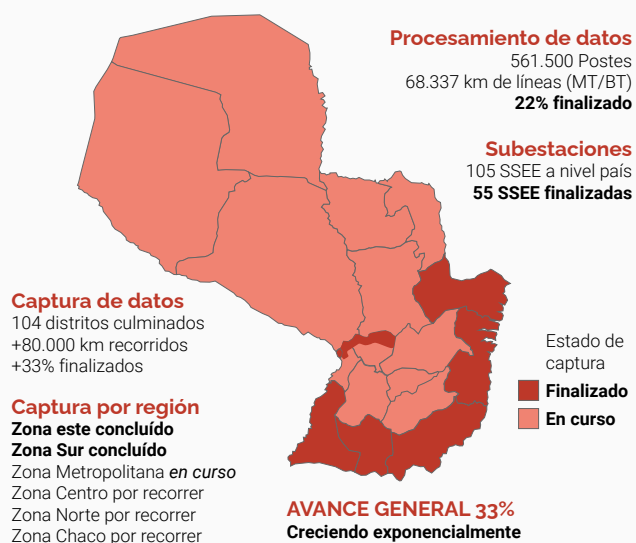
Procesamiento de datos
561.500 Postes
68.337 km de líneas (MT/BT)
**22% finalizado**

Subestaciones
105 SSEE a nivel país
**55 SSEE finalizadas**

Captura de datos
104 distritos culminados
+80.000 km recorridos
+33% finalizados

Captura por región
**Zona este concluído**
**Zona Sur concluído**
Zona Metropolitana *en curso*
Zona Centro por recorrer
Zona Norte por recorrer
Zona Chaco por recorrer

Estado de captura
Finalizado
En curso

AVANCE GENERAL 33%
Creciendo exponencialmente